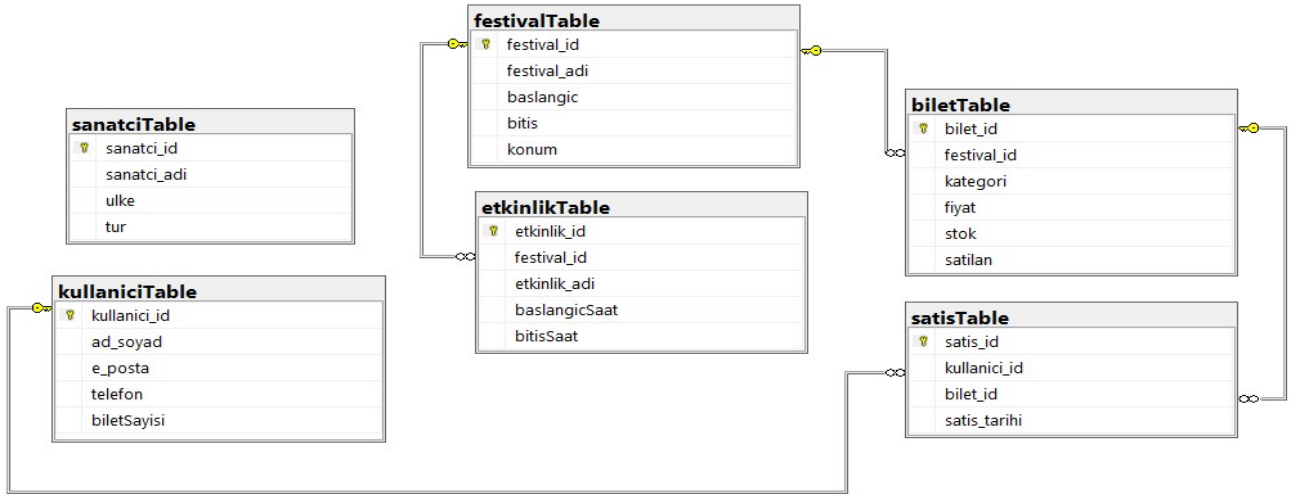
festivalTable
festival_id
festival_adi
baslangic
bitis
konum

sanatciTable
sanatci_id
sanatci_adi
ulke
tur

etkinlikTable
etkinlik_id
festival_id
etkinlik_adi
baslangicSaat
bitisSaat

biletTable
bilet_id
festival_id
kategori
fiyat
stok
satilan

kullaniciTable
kullanici_id
ad_soyad
e_posta
telefon
biletSayisi

satisTable
satis_id
kullanici_id
bilet_id
satis_tarihi